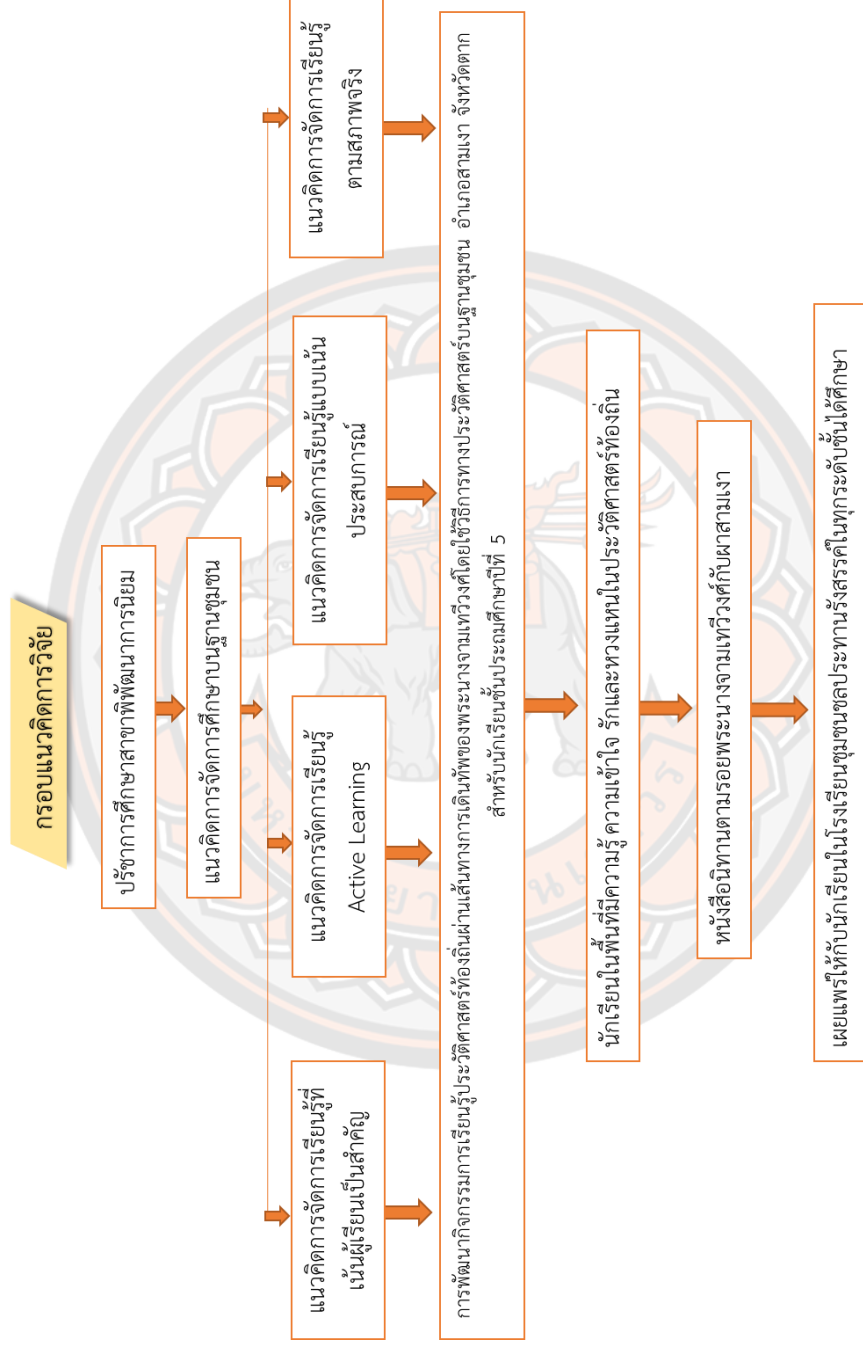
กรอบแนวคิดการวิจัย

ปรัชญาการศึกษาสาขาพิพัฒนาการนิยม

แนวคิดการจัดการศึกษาบนฐานชุมชน

แนวคิดการจัดการเรียนรู้ที่เน้นผู้เรียนเป็นสำคัญ

แนวคิดการจัดการเรียนรู้ Active Learning

แนวคิดการจัดการเรียนรู้แบบเน้นประสบการณ์

แนวคิดการจัดการเรียนรู้ตามสภาพจริง

การพัฒนากิจกรรมการเรียนรู้ประวัติศาสตร์ท้องถิ่นผ่านเส้นทางการเดินทัพของพระนางจามเทวีวงศ์โดยใช้วิธีการทางประวัติศาสตร์บนฐานชุมชน อำเภอสามเงา จังหวัดตาก สำหรับนักเรียนชั้นประถมศึกษาปีที่ 5

นักเรียนในพื้นที่มีความรู้ ความเข้าใจ รักและหวงแหนในประวัติศาสตร์ท้องถิ่น

หนังสือนิทานตามรอยพระนางจามเทวีวงศ์กับผาสามเงา

เผยแพร่ให้กับนักเรียนในโรงเรียนชุมชนผลประทานวังสรรค์ในทุกระดับชั้นได้ศึกษา